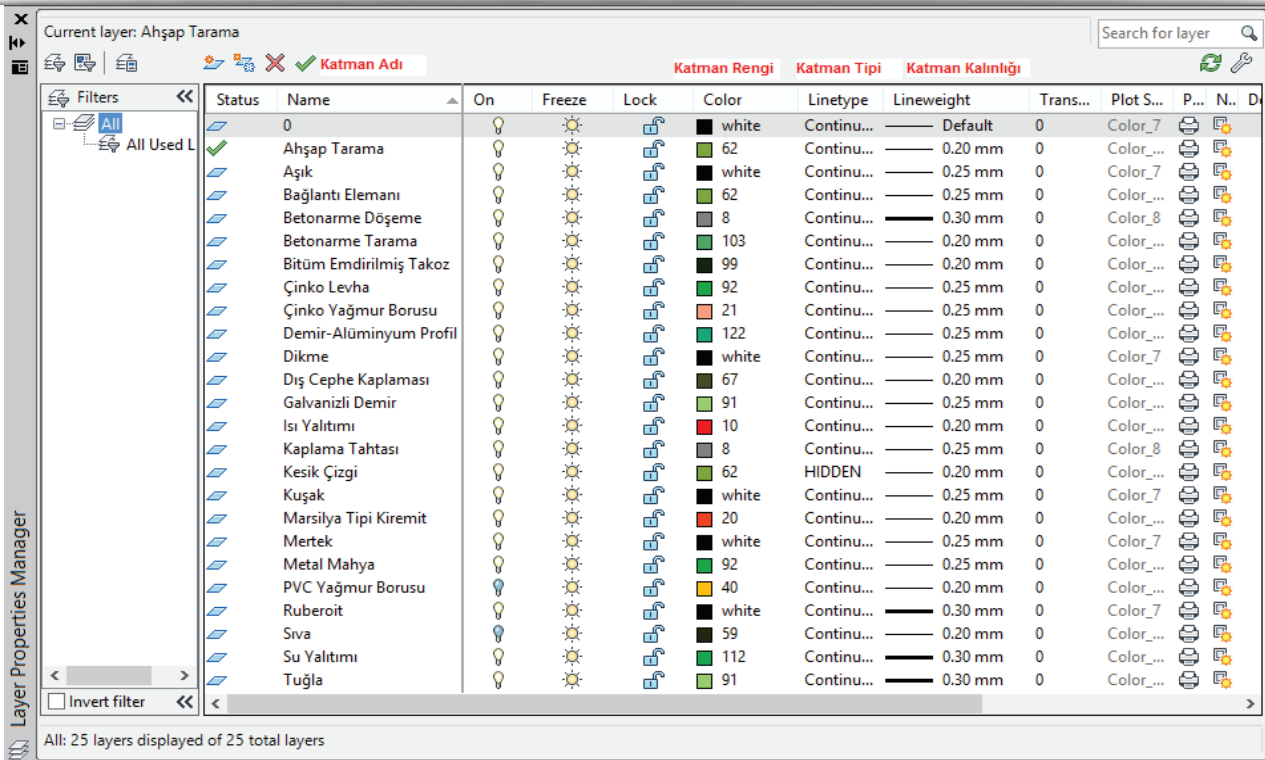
Current layer: Ahşap Tarama

Search for layer

Katman Adı

Katman Rengi Katman Tipi Katman Kalınlığı

Filters

All

All Used L

| Status | Name | On | Freeze | Lock | Color | Linetype | Lineweight | Trans... | Plot S... | P... | N... | D |
|---|---|---|---|---|---|---|---|---|---|---|---|---|
| | 0 | | | | white | Continu... | Default | 0 | Color_7 | | | |
| | Ahşap Tarama | | | | 62 | Continu... | 0.20 mm | 0 | Color_... | | | |
| | Aşık | | | | white | Continu... | 0.25 mm | 0 | Color_7 | | | |
| | Bağlantı Elemanı | | | | 62 | Continu... | 0.25 mm | 0 | Color_... | | | |
| | Betonarme Döşeme | | | | 8 | Continu... | 0.30 mm | 0 | Color_8 | | | |
| | Betonarme Tarama | | | | 103 | Continu... | 0.20 mm | 0 | Color_... | | | |
| | Bitüm Emdirilmiş Takoz | | | | 99 | Continu... | 0.20 mm | 0 | Color_... | | | |
| | Çinko Levha | | | | 92 | Continu... | 0.25 mm | 0 | Color_... | | | |
| | Çinko Yağmur Borusu | | | | 21 | Continu... | 0.25 mm | 0 | Color_... | | | |
| | Demir-Alüminyum Profil | | | | 122 | Continu... | 0.25 mm | 0 | Color_... | | | |
| | Dikme | | | | white | Continu... | 0.25 mm | 0 | Color_7 | | | |
| | Dış Cephe Kaplaması | | | | 67 | Continu... | 0.20 mm | 0 | Color_... | | | |
| | Galvanizli Demir | | | | 91 | Continu... | 0.25 mm | 0 | Color_... | | | |
| | Isı Yalıtımı | | | | 10 | Continu... | 0.20 mm | 0 | Color_... | | | |
| | Kaplama Tahtası | | | | 8 | Continu... | 0.25 mm | 0 | Color_8 | | | |
| | Kesik Çizgi | | | | 62 | HIDDEN | 0.20 mm | 0 | Color_... | | | |
| | Kuşak | | | | white | Continu... | 0.25 mm | 0 | Color_7 | | | |
| | Marsilya Tipi Kiremit | | | | 20 | Continu... | 0.20 mm | 0 | Color_... | | | |
| | Mertek | | | | white | Continu... | 0.25 mm | 0 | Color_7 | | | |
| | Metal Mahya | | | | 92 | Continu... | 0.25 mm | 0 | Color_... | | | |
| | PVC Yağmur Borusu | | | | 40 | Continu... | 0.20 mm | 0 | Color_... | | | |
| | Ruberoit | | | | white | Continu... | 0.30 mm | 0 | Color_7 | | | |
| | Sıva | | | | 59 | Continu... | 0.20 mm | 0 | Color_... | | | |
| | Su Yalıtımı | | | | 112 | Continu... | 0.30 mm | 0 | Color_... | | | |
| | Tuğla | | | | 91 | Continu... | 0.30 mm | 0 | Color_... | | | |

Invert filter

Layer Properties Manager

All: 25 layers displayed of 25 total layers